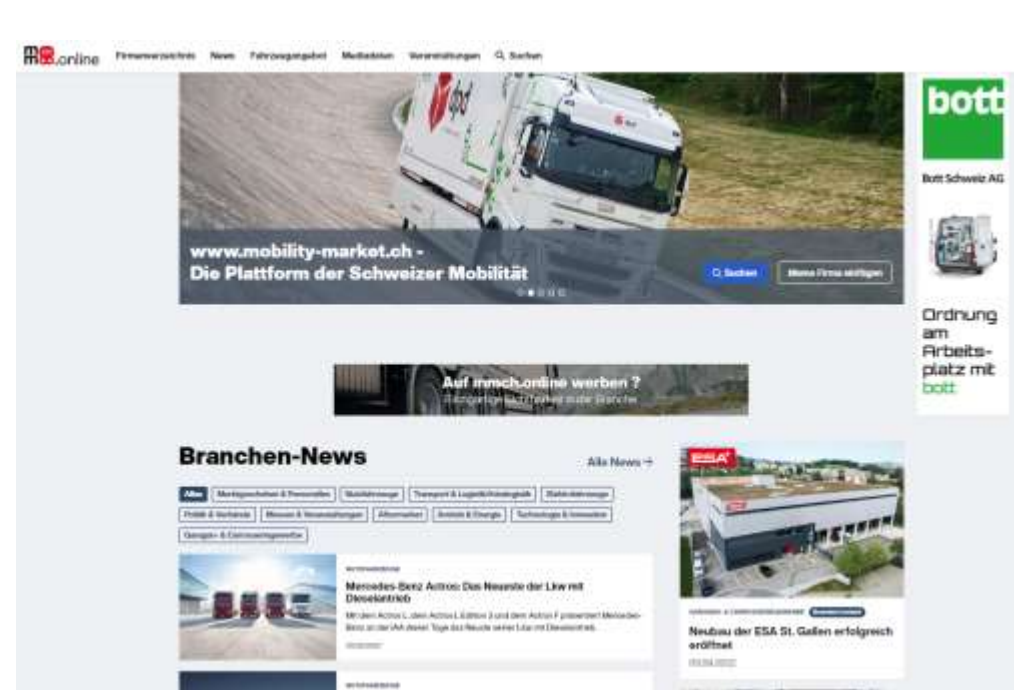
mm.online Firmenverzeichnis News Fahrzeugangebot Mediadaten Veranstaltungen Suchen

www.mobility-market.ch -
Die Plattform der Schweizer Mobilität

Suchen

Meine Firma eintragen

bott

Bott Schweiz AG

Ordnung am Arbeitsplatz mit bott

Auf mmch.online werben ?
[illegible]

Branchen-News

Alle News →

Alles | Marktgeschehen & Personelles | Nutzfahrzeuge | Transport & Logistik/Intralogistik | Elektrofahrzeuge | Politik & Verbände | Messen & Veranstaltungen | Aftermarket | Antrieb & Energie | Technologie & Innovation | Garagen- & Carrosseriegewerbe

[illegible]

Mercedes-Benz Actros: Das Neueste der Lkw mit Dieselantrieb

Mit dem Actros L, dem Actros L Edition 3 und dem Actros F präsentiert Mercedes-Benz an der IAA diesen Tage das Neueste seiner Lkw mit Dieselantrieb.

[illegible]

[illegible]

ESA

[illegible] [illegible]

Neubau der ESA St. Gallen erfolgreich eröffnet

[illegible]